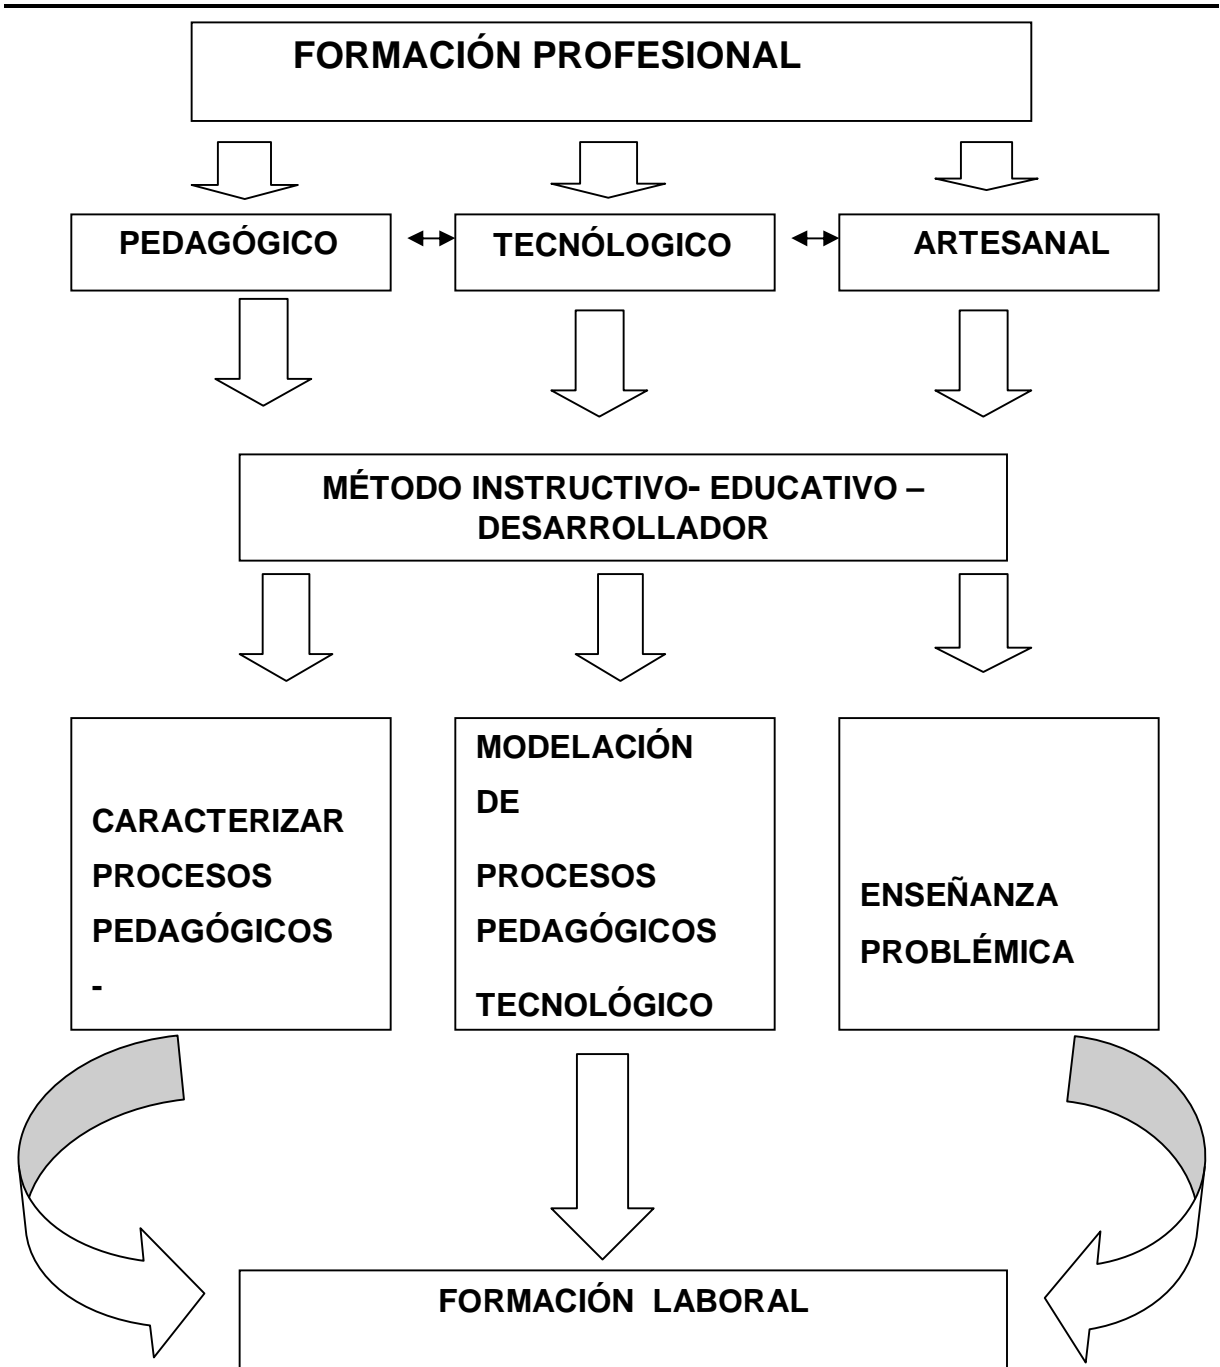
FORMACIÓN PROFESIONAL

PEDAGÓGICO

TECNÓLOGICO

ARTESANAL

MÉTODO INSTRUCTIVO- EDUCATIVO – DESARROLLADOR

CARACTERIZAR PROCESOS PEDAGÓGICOS -

MODELACIÓN DE PROCESOS PEDAGÓGICOS TECNOLÓGICO

ENSEÑANZA PROBLÉMICA

FORMACIÓN LABORAL